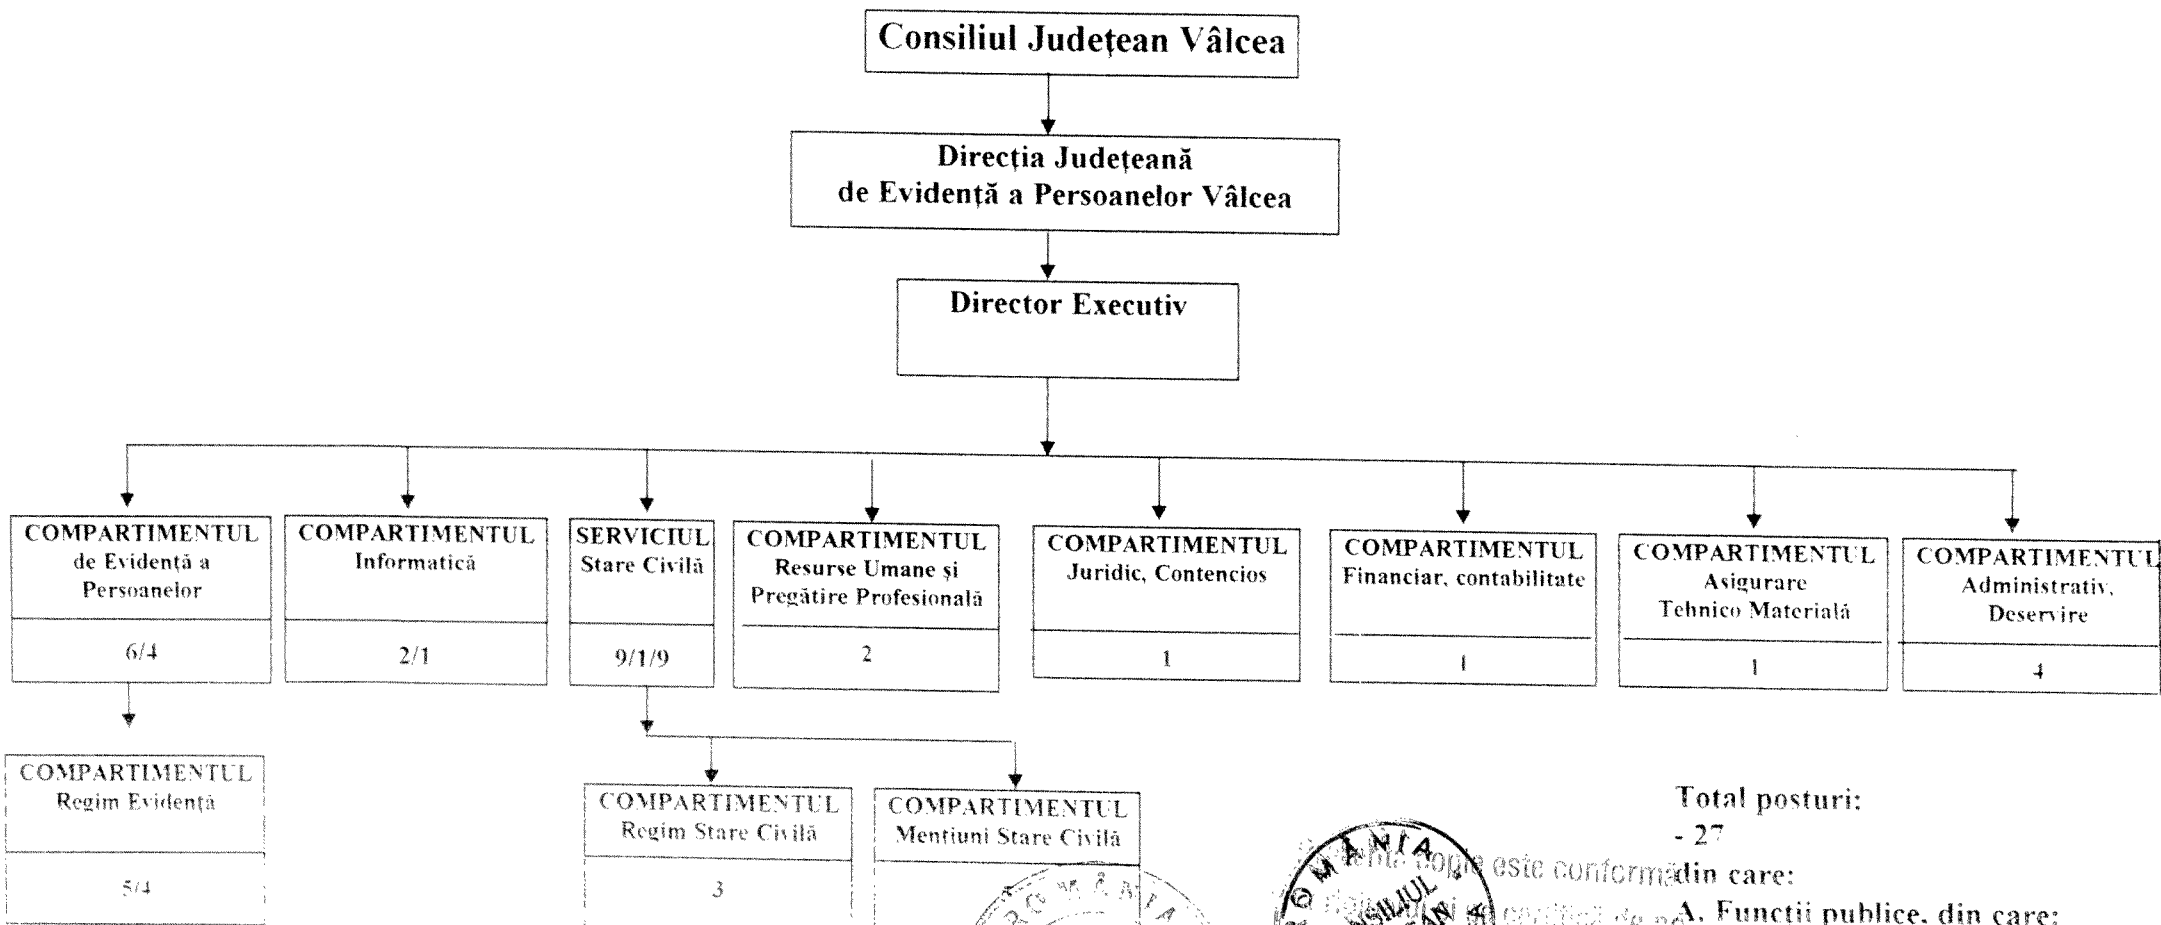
Consiliul Județean Vâlcea

Direcția Județeană de Evidență a Persoanelor Vâlcea

Director Executiv

COMPARTIMENTUL de Evidență a Persoanelor

6/4

COMPARTIMENTUL Informatică

2/1

SERVICIUL Stare Civilă

9/1/9

COMPARTIMENTUL Resurse Umane și Pregătire Profesională

2

COMPARTIMENTUL Juridic, Contencios

1

COMPARTIMENTUL Financiar, contabilitate

1

COMPARTIMENTUL Asigurare Tehnico Materială

1

COMPARTIMENTUL Administrativ, Deservire

4

COMPARTIMENTUL Regim Evidență

5/4

COMPARTIMENTUL Regim Stare Civilă

3

COMPARTIMENTUL Mentiuni Stare Civilă

ROMÂNIA

ROMÂNIA CONSILIUL JUDEȚEAN

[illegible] copie este conformă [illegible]

Total posturi:
- 27
din care:
A. Functii publice, din care: